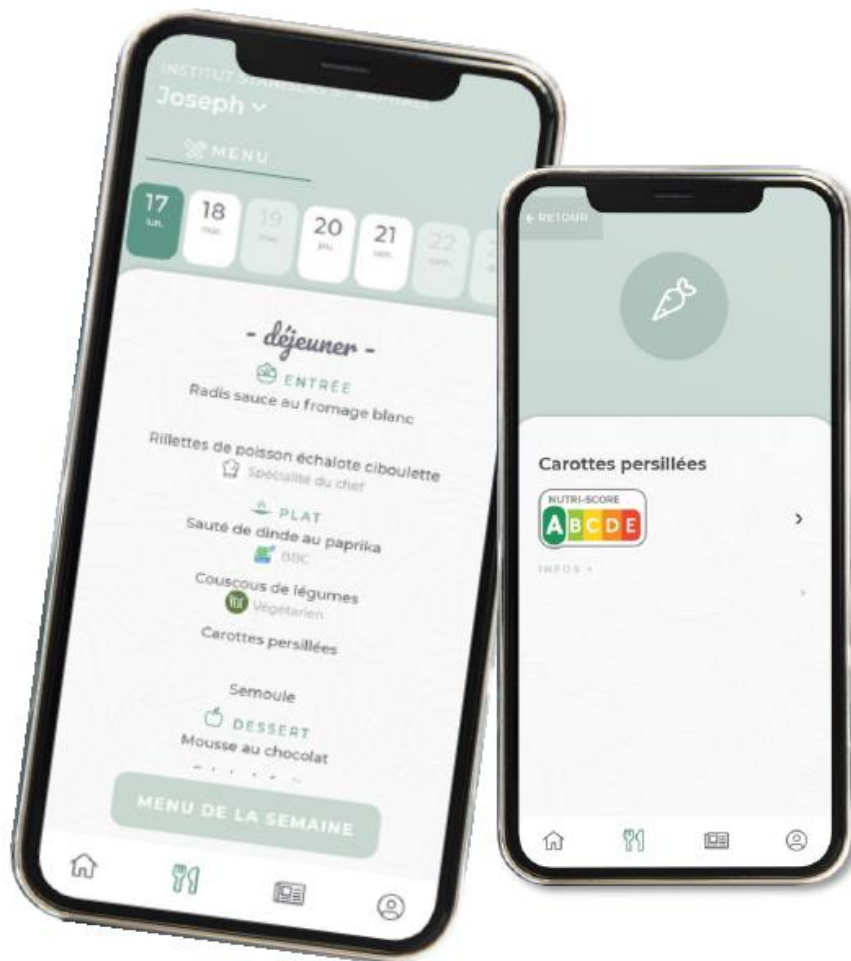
INSTITUT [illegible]
Joseph ⌄

MENU

17 lun.
18 mar.
19 mer.
20 jeu.
21 ven.
22 sam.
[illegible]

- déjeuner -

ENTRÉE
Radis sauce au fromage blanc

Rillettes de poisson échalote ciboulette
Spécialité du chef

PLAT
Sauté de dinde au paprika
BBC

Couscous de légumes
Végétarien

Carottes persillées

Semoule

DESSERT
Mousse au chocolat

MENU DE LA SEMAINE

← RETOUR

Carottes persillées

NUTRI-SCORE
A B C D E

INFOS +